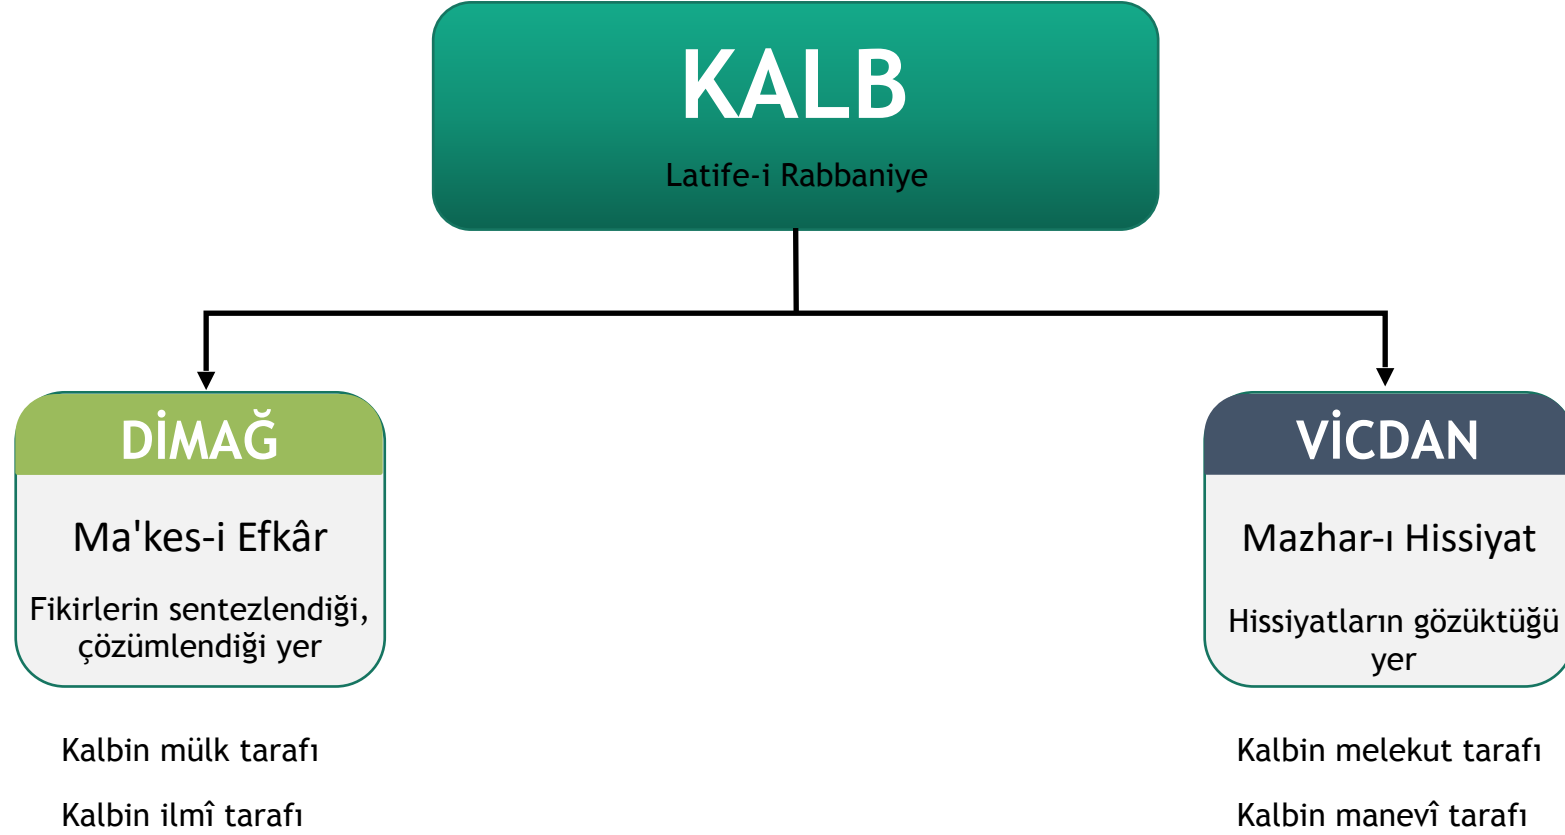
KALB

Latife-i Rabbaniye

DİMAĞ

Ma'kes-i Efkâr

Fikirlerin sentezlendiği, çözümlendiği yer

Kalbin mülk tarafı

Kalbin ilmî tarafı

VİCDAN

Mazhar-ı Hissiyat

Hissiyatların gözüktüğü yer

Kalbin melekut tarafı

Kalbin manevî tarafı